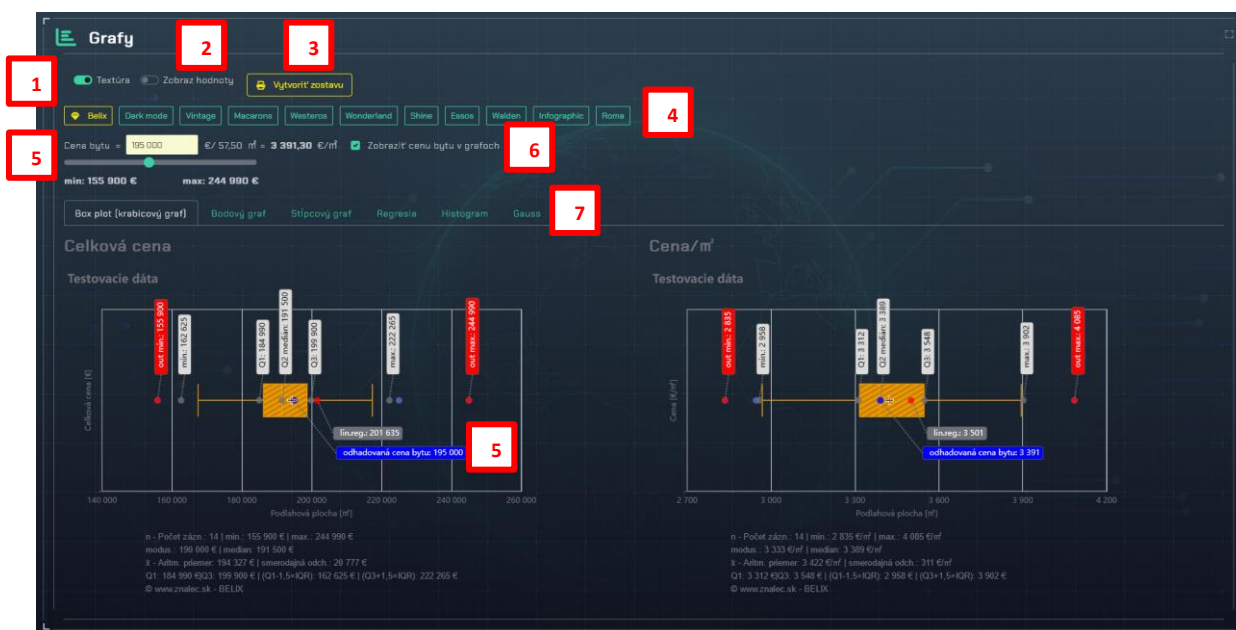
Grafy

1

2

3

Textúra Zobraz hodnoty Vytvoriť zostavu

Belix Dark mode Vintage Macarons Westeros Wonderland Shine Essos Walden Infographic Roma

4

5

Cena bytu = 195 000 €/ 57,50 m² = 3 391,30 €/m²

Zobraziť cenu bytu v grafoch

6

min: 155 900 € max: 244 990 €

7

Box plot (krabicový graf) Bodový graf Stĺpcový graf Regresia Histogram Gauss

Celková cena

Testovacie dáta

out min.: 155 900
min.: 162 625
Q1: 184 990
Q2 median: 191 500
Q3: 199 900
max.: 222 265
out max.: 244 990

Celková cena [€]

lin.reg.: 201 635

odhadovaná cena bytu: 195 000

5

140 000 160 000 180 000 200 000 220 000 240 000 260 000

Podlahová plocha [m²]

n - Počet zázn.: 14 | min.: 155 900 € | max.: 244 990 €
modus.: 190 000 € | median: 191 500 €
x̄ - Aritm. priemer: 194 327 € | smerodajná odch.: 20 777 €
Q1: 184 990 €|Q3: 199 900 € | (Q1-1,5×IQR): 162 625 € | (Q3+1,5×IQR): 222 265 €
© www.znalec.sk - BELIX

Cena/m²

Testovacie dáta

out min.: 2 835
min.: 2 958
Q1: 3 312
Q2 median: 3 389
Q3: 3 548
max.: 3 902
out max.: 4 085

Cena [€/m²]

lin.reg.: 3 501

odhadovaná cena bytu: 3 391

2 700 3 000 3 300 3 600 3 900 4 200

Podlahová plocha [m²]

n - Počet zázn.: 14 | min.: 2 835 €/m² | max.: 4 085 €/m²
modus.: 3 333 €/m² | median: 3 389 €/m²
x̄ - Aritm. priemer: 3 422 €/m² | smerodajná odch.: 311 €/m²
Q1: 3 312 €|Q3: 3 548 € | (Q1-1,5×IQR): 2 958 € | (Q3+1,5×IQR): 3 902 €
© www.znalec.sk - BELIX